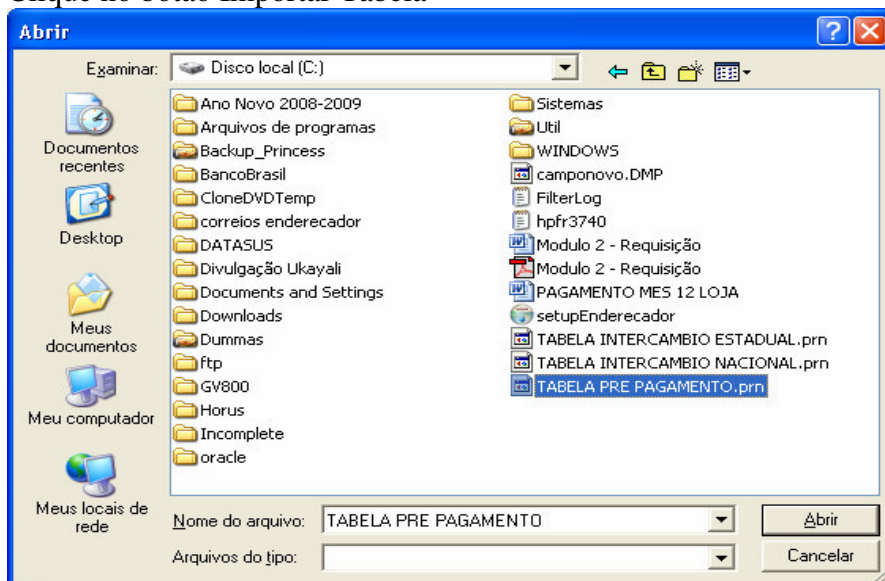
Abrir

Examinar: Disco local (C:)

Documentos recentes
Desktop
Meus documentos
Meu computador
Meus locais de rede

Ano Novo 2008-2009
Arquivos de programas
Backup_Princess
BancoBrasil
CloneDVDTemp
correios enderecador
DATASUS
Divulgação Ukayali
Documents and Settings
Downloads
Dummas
ftp
GV800
Horus
Incomplete
oracle
Sistemas
Util
WINDOWS
camponovo.DMP
FilterLog
hpfr3740
Modulo 2 - Requisição
Modulo 2 - Requisição
PAGAMENTO MES 12 LOJA
setupEnderecador
TABELA INTERCAMBIO ESTADUAL.prn
TABELA INTERCAMBIO NACIONAL.prn
TABELA PRE PAGAMENTO.prn

Nome do arquivo: TABELA PRE PAGAMENTO
Arquivos do tipo:

Abrir
Cancelar